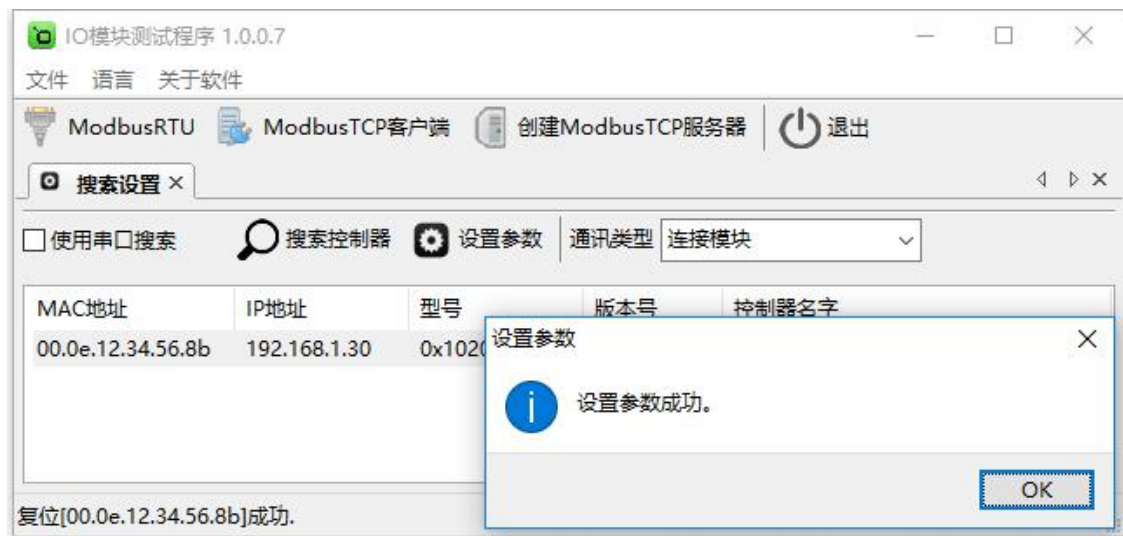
IO模块测试程序 1.0.0.7

文件 语言 关于软件

ModbusRTU ModbusTCP客户端 创建ModbusTCP服务器 退出

搜索设置 ×

使用串口搜索 搜索控制器 设置参数 通讯类型 连接模块

| MAC地址 | IP地址 | 型号 | 版本号 | 控制器名字 |
|---|---|---|---|---|
| 00.0e.12.34.56.8b | 192.168.1.30 | 0x102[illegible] | | |

设置参数

设置参数成功。

OK

复位[00.0e.12.34.56.8b]成功.